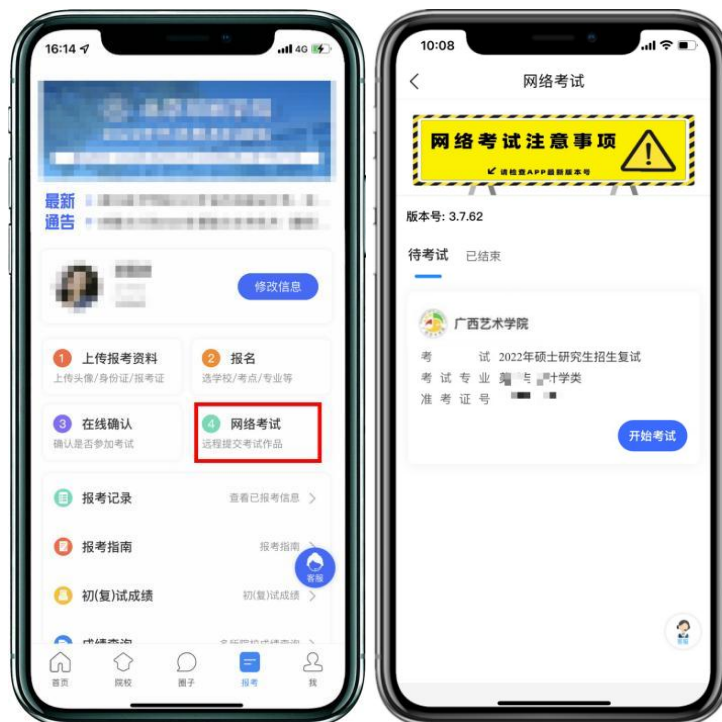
16:14
4G

最新通告 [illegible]

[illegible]

修改信息

1 上传报考资料
上传头像/身份证/报考证

2 报名
选学校/考点/专业等

3 在线确认
确认是否参加考试

4 网络考试
远程提交考试作品

报考记录
查看已报考信息 >

报考指南
报考指南 >

客服

初(复)试成绩
初(复)试成绩 >

成绩查询 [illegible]

首页 院校 圈子 报考 我

10:08

<
网络考试

网络考试注意事项
请检查APP最新版本号

版本号: 3.7.62

待考试 已结束

广西艺术学院

考 试 2022年硕士研究生招生复试
考 试 专 业 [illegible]学类
准 考 证 号 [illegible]

开始考试